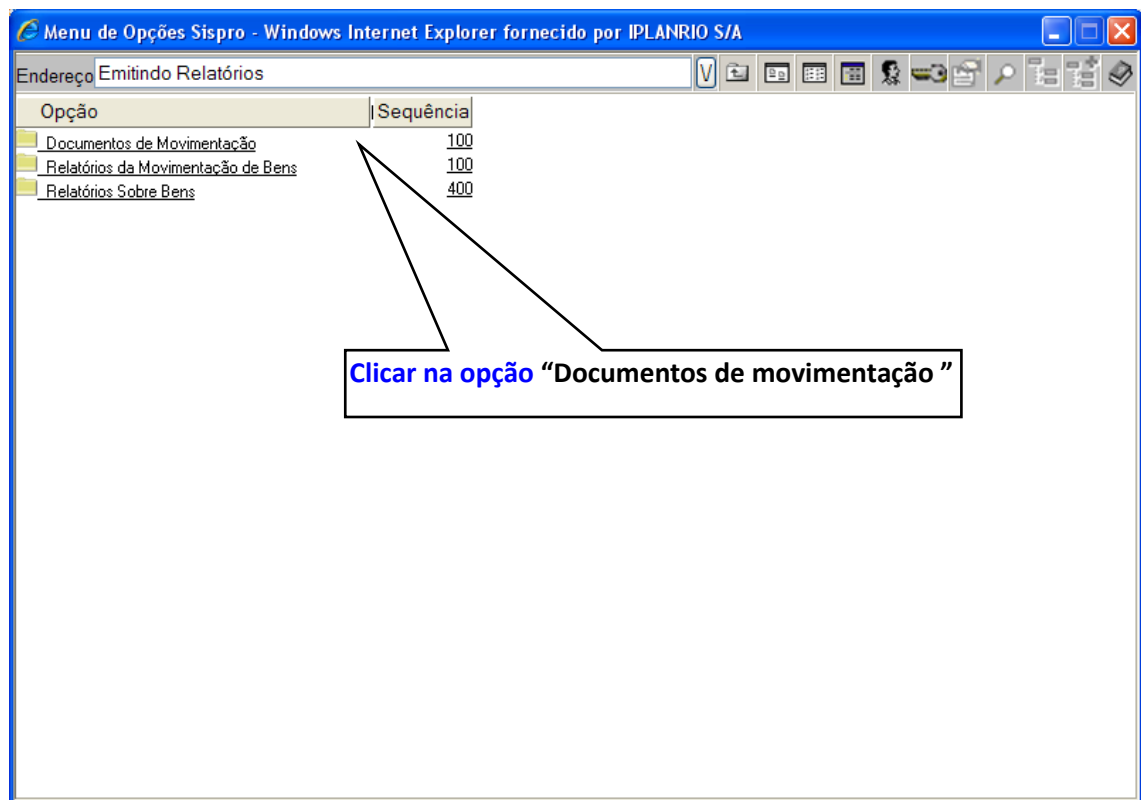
Menu de Opções Sispro - Windows Internet Explorer fornecido por IPLANRIO S/A

Endereço Emitindo Relatórios

V

| Opção | Sequência |
|---|---|
| Documentos de Movimentação | 100 |
| Relatórios da Movimentação de Bens | 100 |
| Relatórios Sobre Bens | 400 |

Clicar na opção "Documentos de movimentação "